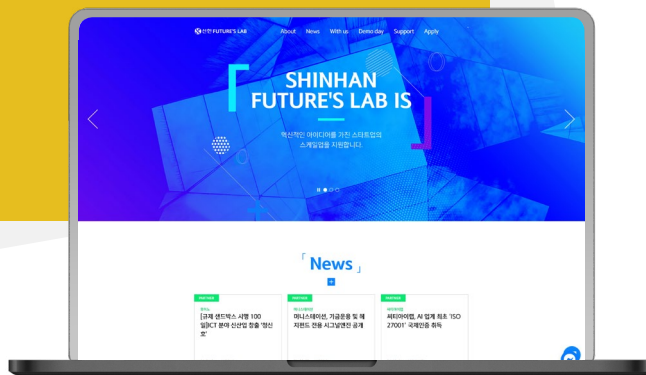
신한 FUTURE'S LAB About News With us Demo day Support Apply

SHINHAN FUTURE'S LAB IS

혁신적인 아이디어를 가진 스타트업의 스케일업을 지원합니다.

「 News 」

+

PARTNER
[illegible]
[규제 샌드박스 시행 100일]ICT 분야 신산업 창출 '청신호'

PARTNER
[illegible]
머니스테이션, 가금운용 및 헤지펀드 전용 시그널엔진 공개

PARTNER
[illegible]
씨티아이랩, AI 업계 최초 'ISO 27001' 국제인증 취득